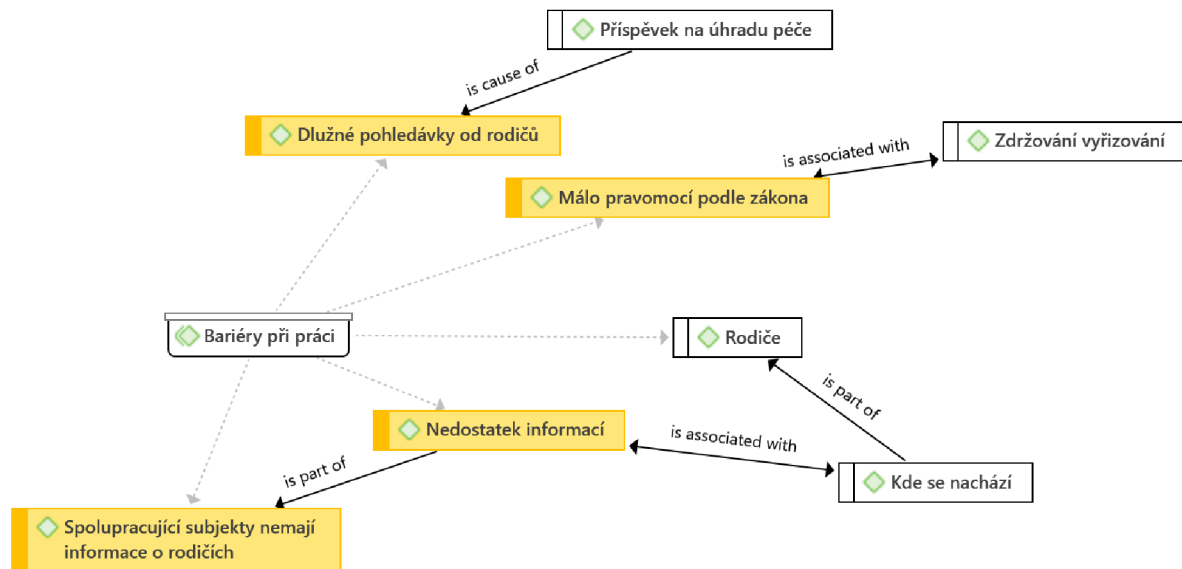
Příspěvek na úhradu péče

is cause of

Dlužné pohledávky od rodičů

is associated with

Zdržování vyřizování

Málo pravomocí podle zákona

Bariéry při práci

Rodiče

is part of

Nedostatek informací

is associated with

Kde se nachází

is part of

Spolupracující subjekty nemají informace o rodičích